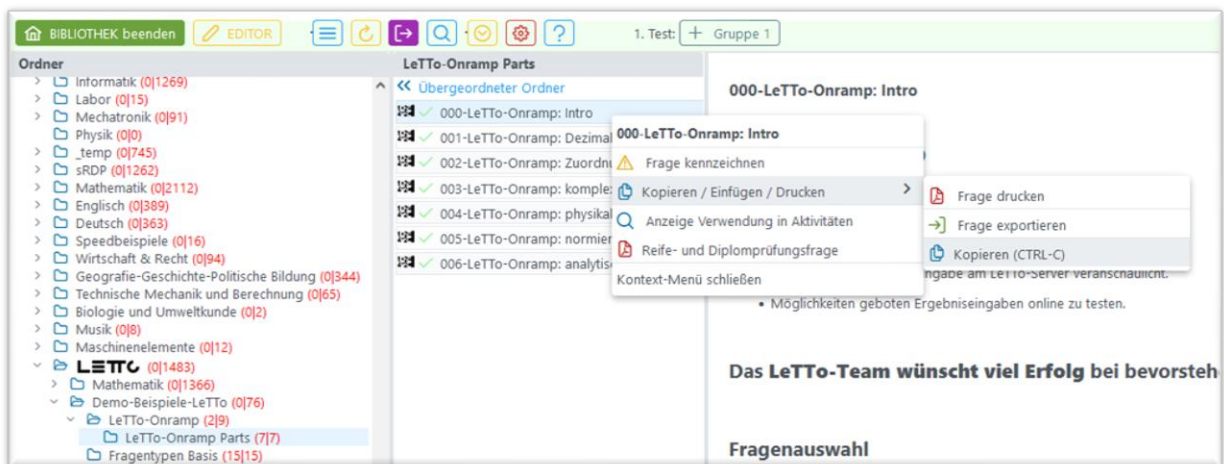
BIBLIOTHEK beenden EDITOR 1. Test: + Gruppe 1

Ordner
Informatik (0|1269)
Labor (0|15)
Mechatronik (0|91)
Physik (0|0)
_temp (0|745)
sRDP (0|1262)
Mathematik (0|2112)
Englisch (0|389)
Deutsch (0|363)
Speedbeispiele (0|16)
Wirtschaft & Recht (0|94)
Geografie-Geschichte-Politische Bildung (0|344)
Technische Mechanik und Berechnung (0|65)
Biologie und Umweltkunde (0|2)
Musik (0|8)
Maschinenelemente (0|12)
LETTO (0|1483)
Mathematik (0|1366)
Demo-Beispiele-LeTTo (0|76)
LeTTo-Onramp (2|9)
LeTTo-Onramp Parts (7|7)
Fragentypen Basis (15|15)

LeTTo-Onramp Parts
« Übergeordneter Ordner
000-LeTTo-Onramp: Intro
001-LeTTo-Onramp: Dezimal
002-LeTTo-Onramp: Zuordnu
003-LeTTo-Onramp: komple:
004-LeTTo-Onramp: physikal
005-LeTTo-Onramp: normier
006-LeTTo-Onramp: analytis

000-LeTTo-Onramp: Intro
Frage kennzeichnen
Kopieren / Einfügen / Drucken
Anzeige Verwendung in Aktivitäten
Reife- und Diplomprüfungsfrage
Kontext-Menü schließen

Frage drucken
Frage exportieren
Kopieren (CTRL-C)

000-LeTTo-Onramp: Intro

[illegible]ingabe am LeTTo-Server veranschaulicht.
• Möglichkeiten geboten Ergebniseingaben online zu testen.

Das LeTTo-Team wünscht viel Erfolg bei bevorsteh

Fragenauswahl